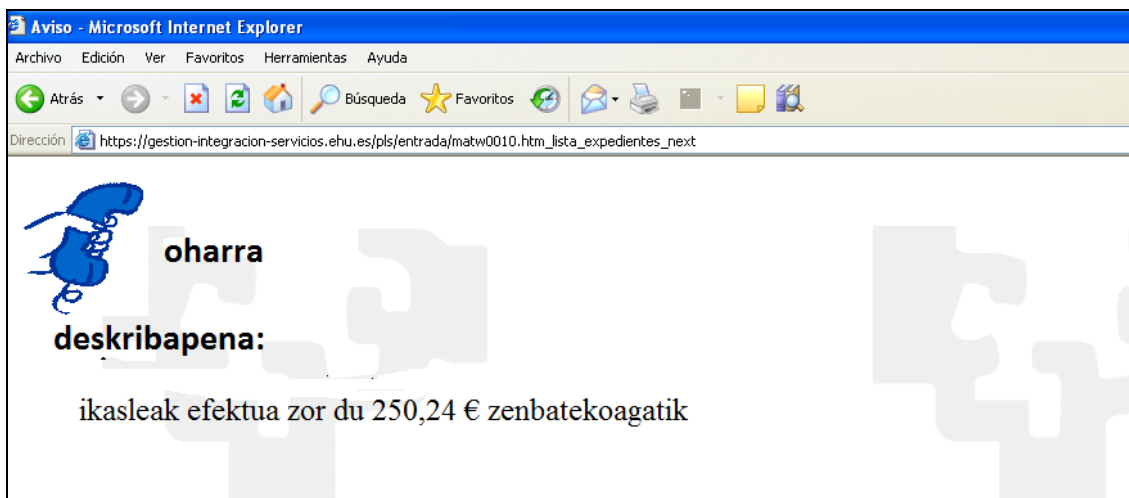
Aviso - Microsoft Internet Explorer

Archivo Edición Ver Favoritos Herramientas Ayuda

Atrás Búsqueda Favoritos

Dirección https://gestion-integracion-servicios.ehu.es/pls/entrada/matw0010.htm_lista_expedientes_next

oharra

deskribapena:

ikasleak efektua zor du 250,24 € zenbatekoagatik